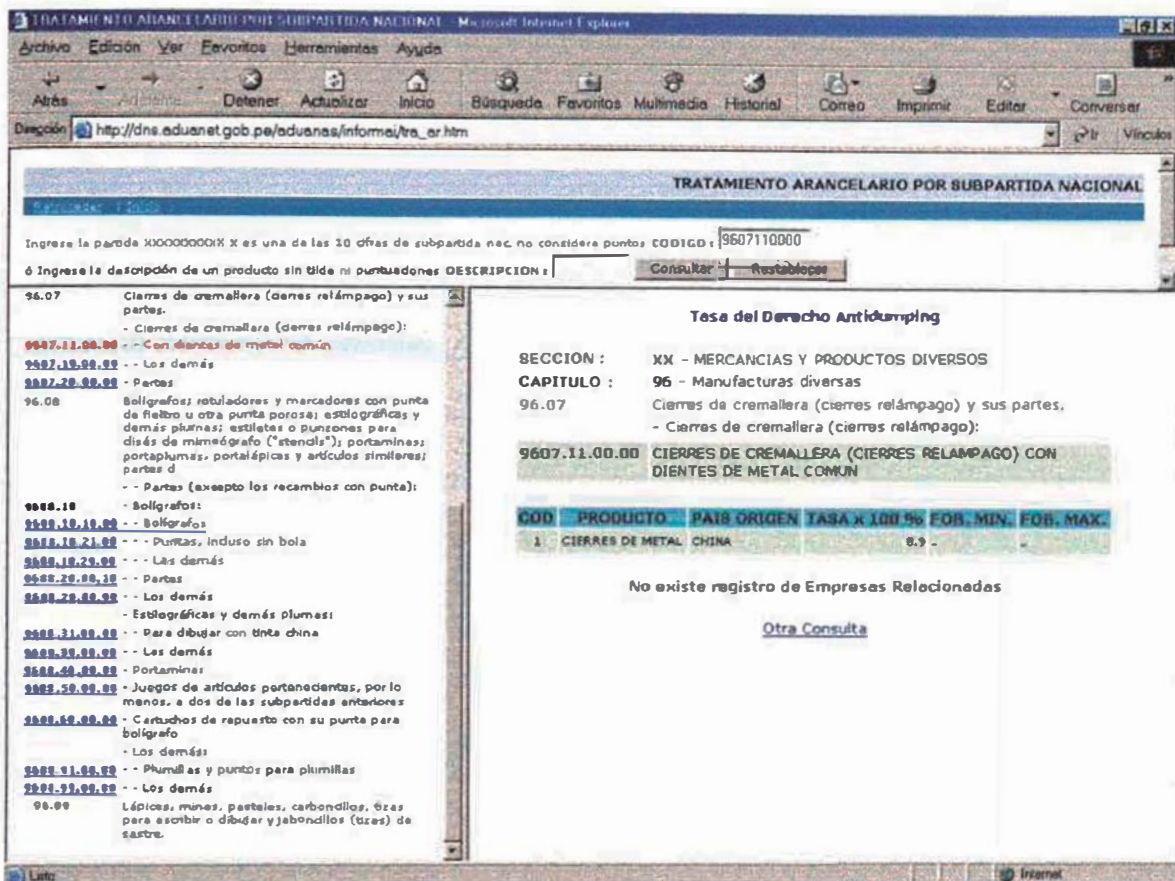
TRATAMIENTO ARANCELARIO POR SUBPARTIDA NACIONAL - Microsoft Internet Explorer

Archivo Edición Ver Favoritos Herramientas Ayuda

Atrás Adelante Detener Actualizar Inicio Búsqueda Favoritos Multimedia Historial Correo Imprimir Editar Conversar

Dirección http://dns.aduanet.gob.pe/aduanas/informai/tra_ar.htm Ir Vínculos

TRATAMIENTO ARANCELARIO POR SUBPARTIDA NACIONAL

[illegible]

Ingrese la partida XXXXXXXXXX X es una de las 10 cifras de subpartida nac. no considera puntos CODIGO: 9607110000

ó Ingrese la descripción de un producto sin tilde ni puntuaciones DESCRIPCION: Consultar Restablecer

96.07 Cierres de cremallera (cierres relámpago) y sus partes.
- Cierres de cremallera (cierres relámpago):
9607.11.00.00 - - Con dientes de metal común
9607.19.00.00 - - Los demás
9607.20.00.00 - Partes
96.08 Bolígrafos; rotuladores y marcadores con punta de fieltro u otra punta porosa; estilográficas y demás plumas; estiletes o punzones para clisés de mimeógrafo ("stencils"); portaminas; portaplumas, portalápices y artículos similares; partes d
- - Partes (excepto los recambios con punta):
9608.10 - Bolígrafos:
9608.10.10.00 - - Bolígrafos
9608.10.21.00 - - - Puntas, incluso sin bola
9608.10.29.00 - - - Las demás
9608.20.00.10 - Partes
9608.20.00.90 - - Los demás
- Estilográficas y demás plumas:
9608.31.00.00 - - Para dibujar con tinta china
9608.39.00.00 - - Las demás
9608.40.00.00 - Portaminas
9608.50.00.00 - Juegos de artículos pertenecientes, por lo menos, a dos de las subpartidas anteriores
9608.60.00.00 - Cartuchos de repuesto con su punta para bolígrafo
- Los demás:
9608.91.00.00 - - Plumillas y puntos para plumillas
9608.99.00.00 - - Los demás
96.09 Lápices, minas, pasteles, carboncillos, tizas para escribir o dibujar y jaboncillos (tizas) de sastre.

Tasa del Derecho Antidumping

SECCION : XX - MERCANCIAS Y PRODUCTOS DIVERSOS
CAPITULO : 96 - Manufacturas diversas
96.07 Cierres de cremallera (cierres relámpago) y sus partes.
- Cierres de cremallera (cierres relámpago):
9607.11.00.00 CIERRES DE CREMALLERA (CIERRES RELAMPAGO) CON DIENTES DE METAL COMUN

| COD | PRODUCTO | PAIS ORIGEN | TASA x 100 % | FOB. MIN. | FOB. MAX. |
|---|---|---|---|---|---|
| 1 | CIERRES DE METAL | CHINA | 8.9 | - | - |

No existe registro de Empresas Relacionadas

Otra Consulta

Listo Internet